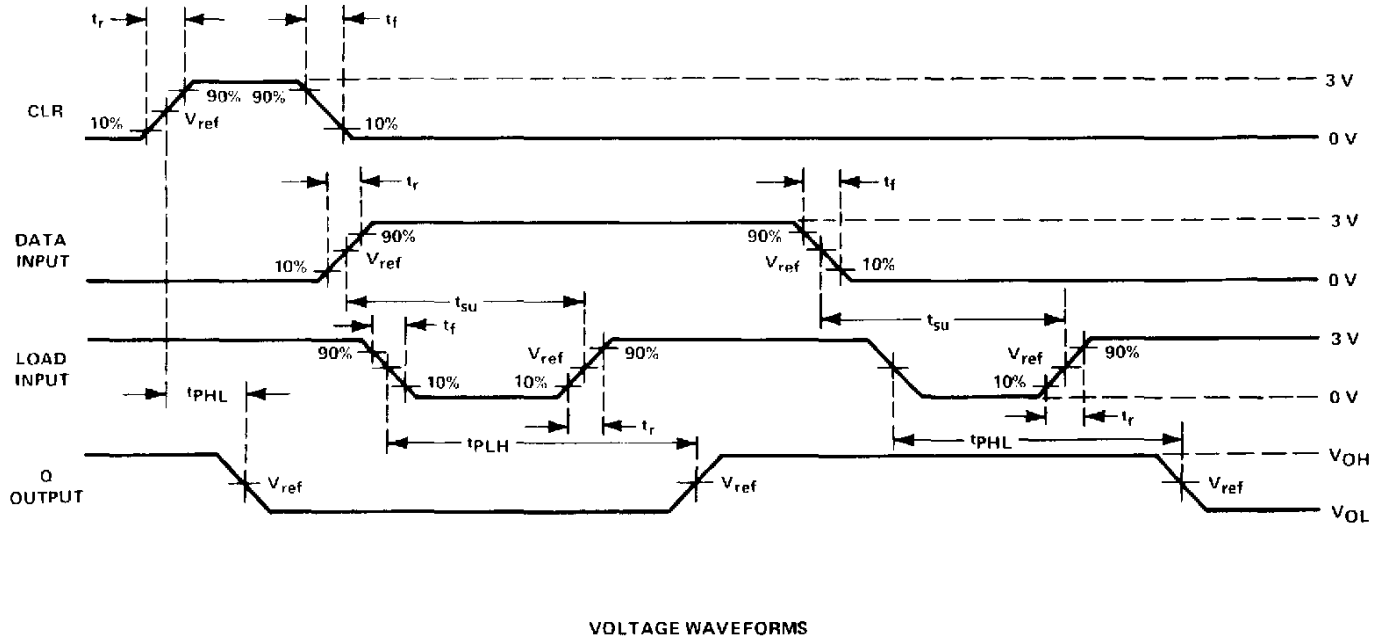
$t_r$

$t_f$

3 V

CLR

10%

90%

90%

$V_{ref}$

10%

0 V

$t_r$

$t_f$

3 V

DATA INPUT

90%

10%

$V_{ref}$

90%

$V_{ref}$

10%

0 V

$t_{su}$

$t_{su}$

$t_f$

3 V

LOAD INPUT

90%

10%

$V_{ref}$

10%

90%

$V_{ref}$

10%

90%

0 V

$t_{PHL}$

$t_r$

$t_r$

$t_{PLH}$

$t_{PHL}$

$V_{OH}$

Q OUTPUT

$V_{ref}$

$V_{ref}$

$V_{ref}$

$V_{OL}$

VOLTAGE WAVEFORMS